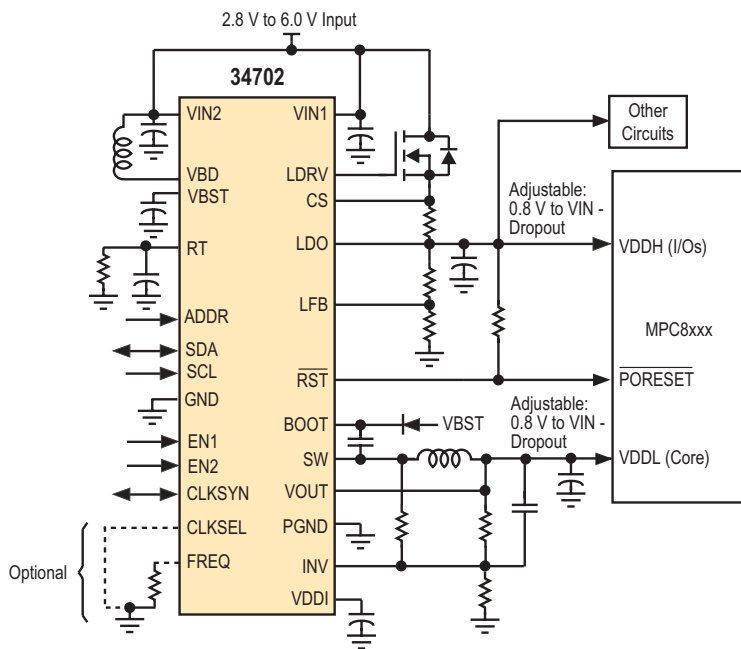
2.8 V to 6.0 V Input

34702

VIN2
VBD
VBST
RT
ADDR
SDA
SCL
GND
EN1
EN2
CLKSYN
CLKSEL
FREQ

VIN1
LDRV
CS
LDO
LFB
$\overline{RST}$
BOOT
SW
VOUT
PGND
INV
VDDI

Other Circuits

Adjustable: 0.8 V to VIN - Dropout

VDDH (I/Os)

MPC8xxx

$\overline{PORESET}$

VBST

Adjustable: 0.8 V to VIN - Dropout

VDDL (Core)

Optional